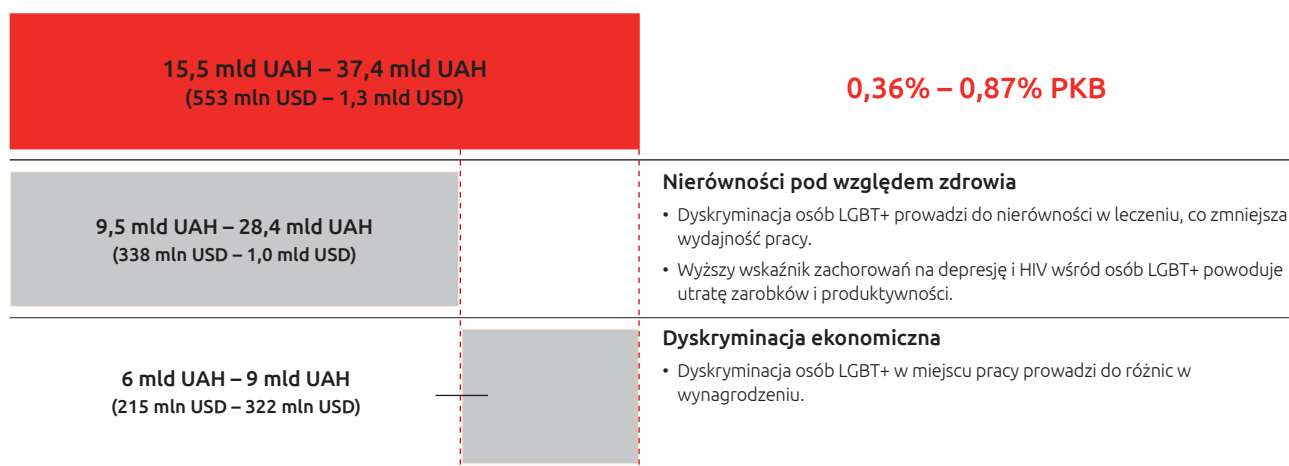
15,5 mld UAH – 37,4 mld UAH
(553 mln USD – 1,3 mld USD)

0,36% – 0,87% PKB

9,5 mld UAH – 28,4 mld UAH
(338 mln USD – 1,0 mld USD)

Nierówności pod względem zdrowia

• Dyskryminacja osób LGBT+ prowadzi do nierówności w leczeniu, co zmniejsza wydajność pracy.
• Wyższy wskaźnik zachorowań na depresję i HIV wśród osób LGBT+ powoduje utratę zarobków i produktywności.

6 mld UAH – 9 mld UAH
(215 mln USD – 322 mln USD)

Dyskryminacja ekonomiczna

• Dyskryminacja osób LGBT+ w miejscu pracy prowadzi do różnic w wynagrodzeniu.